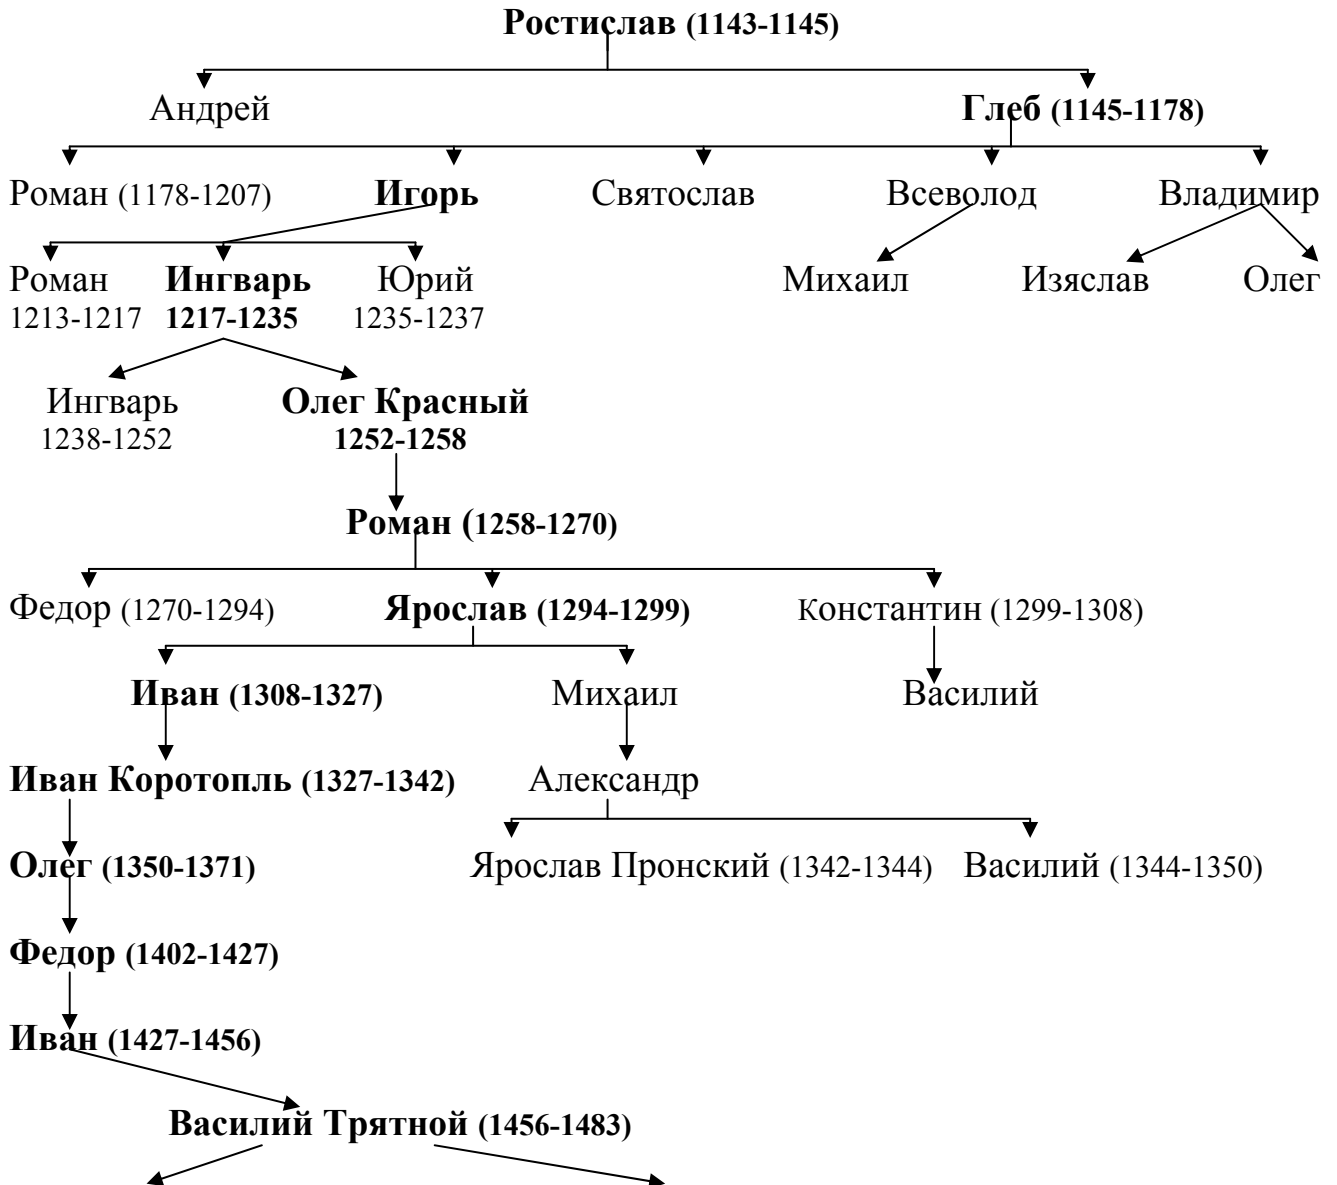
Ростислав (1143-1145)

Андрей

Глеб (1145-1178)

Роман (1178-1207)

Игорь

Святослав

Всеволод

Владимир

Роман 1213-1217

Ингварь 1217-1235

Юрий 1235-1237

Михаил

Изяслав

Олег

Ингварь 1238-1252

Олег Красный 1252-1258

Роман (1258-1270)

Федор (1270-1294)

Ярослав (1294-1299)

Константин (1299-1308)

Иван (1308-1327)

Михаил

Василий

Иван Коротопль (1327-1342)

Александр

Олег (1350-1371)

Ярослав Пронский (1342-1344)

Василий (1344-1350)

Федор (1402-1427)

Иван (1427-1456)

Василий Трятной (1456-1483)